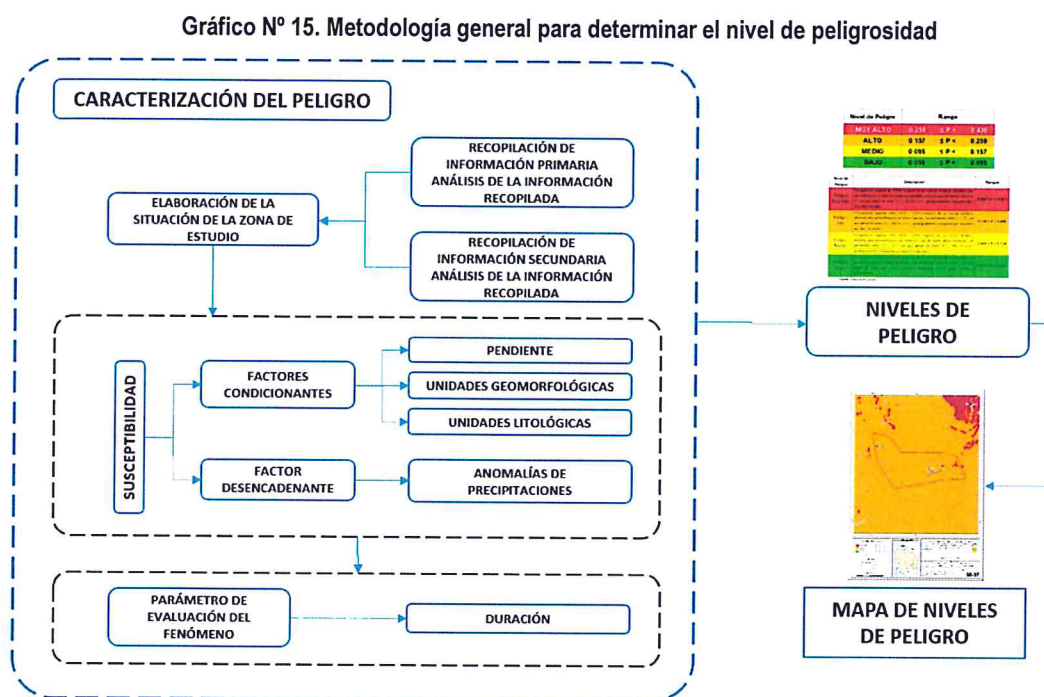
Gráfico Nº 15. Metodología general para determinar el nivel de peligrosidad

CARACTERIZACIÓN DEL PELIGRO

ELABORACIÓN DE LA SITUACIÓN DE LA ZONA DE ESTUDIO

RECOPILACIÓN DE INFORMACIÓN PRIMARIA ANÁLISIS DE LA INFORMACIÓN RECOPILADA

RECOPILACIÓN DE INFORMACIÓN SECUNDARIA ANÁLISIS DE LA INFORMACIÓN RECOPILADA

SUSCEPTIBILIDAD

FACTORES CONDICIONANTES

PENDIENTE

UNIDADES GEOMORFOLÓGICAS

UNIDADES LITOLÓGICAS

FACTOR DESENCADENANTE

ANOMALÍAS DE PRECIPITACIONES

PARÁMETRO DE EVALUACIÓN DEL FENÓMENO

DURACIÓN

| Nivel de Peligro | Rango |
|---|---|
| MUY ALTO | 0.259 ≤ P ≤ 0.426 |
| ALTO | 0.157 ≤ P < 0.259 |
| MEDIO | 0.095 ≤ P < 0.157 |
| BAJO | 0.058 ≤ P < 0.095 |

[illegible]

NIVELES DE PELIGRO

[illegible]

MAPA DE NIVELES DE PELIGRO